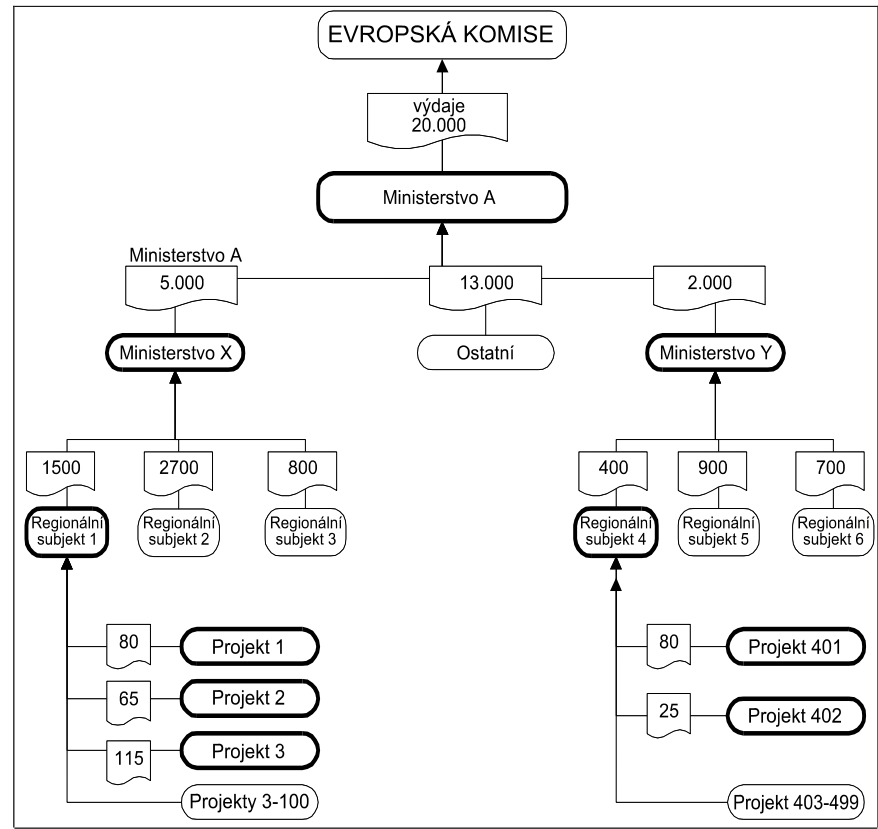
EVROPSKÁ KOMISE

výdaje
20.000

Ministerstvo A

Ministerstvo A
5.000

13.000

2.000

Ministerstvo X

Ostatní

Ministerstvo Y

1500

2700

800

400

900

700

Regionální subjekt 1

Regionální subjekt 2

Regionální subjekt 3

Regionální subjekt 4

Regionální subjekt 5

Regionální subjekt 6

80
Projekt 1

65
Projekt 2

115
Projekt 3

Projekty 3-100

80
Projekt 401

25
Projekt 402

Projekt 403-499